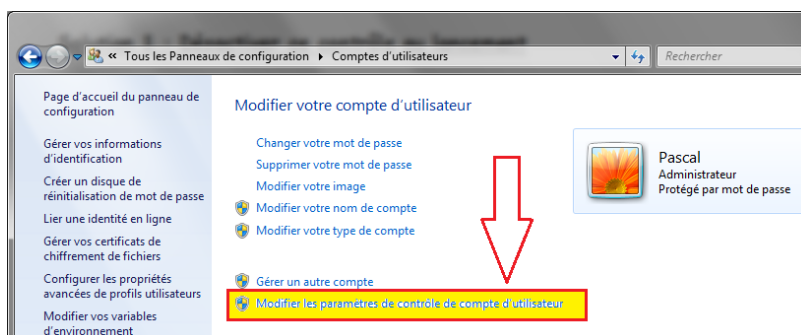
« Tous les Panneaux de configuration ▸ Comptes d'utilisateurs

Rechercher

Page d'accueil du panneau de configuration

Gérer vos informations d'identification

Créer un disque de réinitialisation de mot de passe

Lier une identité en ligne

Gérer vos certificats de chiffrement de fichiers

Configurer les propriétés avancées de profils utilisateurs

Modifier vos variables d'environnement

Modifier votre compte d'utilisateur

Changer votre mot de passe

Supprimer votre mot de passe

Modifier votre image

Modifier votre nom de compte

Modifier votre type de compte

Gérer un autre compte

Modifier les paramètres de contrôle de compte d'utilisateur

Pascal
Administrateur
Protégé par mot de passe